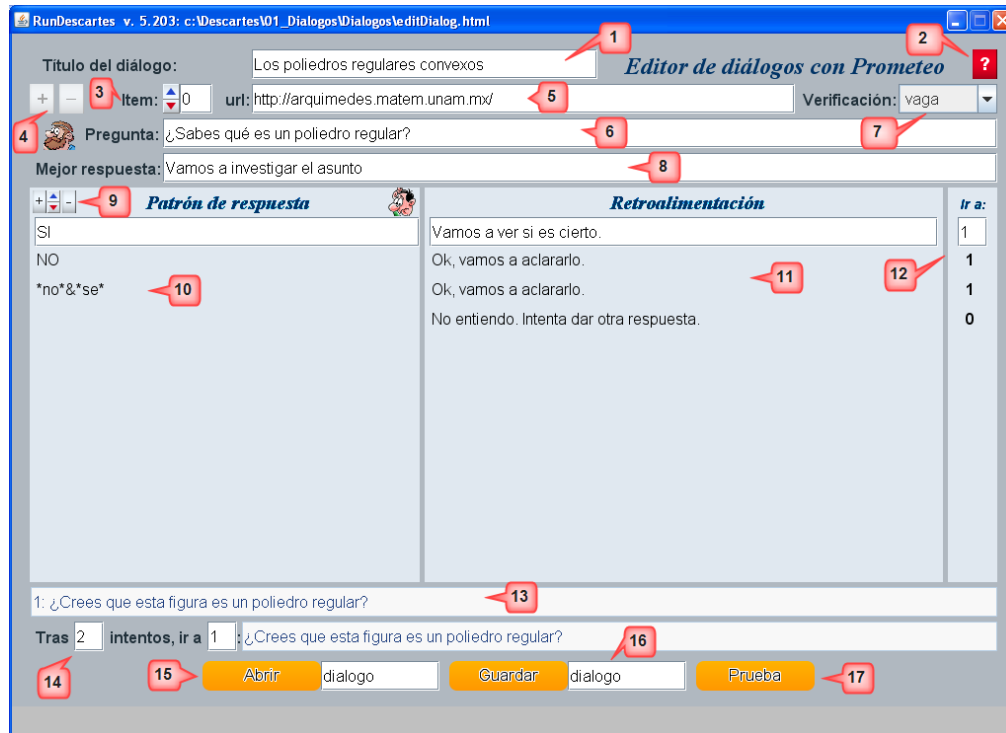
RunDescartes v. 5.203: c:\Descartes\01_Dialogos\Dialogos\editDialog.html

Titulo del diálogo: Los poliedros regulares convexos 1

2 ?

Editor de diálogos con Prometeo

+ – 3 Item: 0 url: http://arquimedes.matem.unam.mx/ 5 Verificación: vaga

4 Pregunta: ¿Sabes qué es un poliedro regular? 6 7

Mejor respuesta: Vamos a investigar el asunto 8

+ - 9 Patrón de respuesta

Retroalimentación

Ir a:

| SI | Vamos a ver si es cierto. | 1 |
|---|---|---|
| NO | Ok, vamos a aclararlo. | 1 |
| *no*&*se* | Ok, vamos a aclararlo. | 1 |
| | No entiendo. Intenta dar otra respuesta. | 0 |

10 11 12

1: ¿Crees que esta figura es un poliedro regular? 13

Tras 2 intentos, ir a 1 : ¿Crees que esta figura es un poliedro regular?

14 15 Abrir dialogo 16 Guardar dialogo Prueba 17